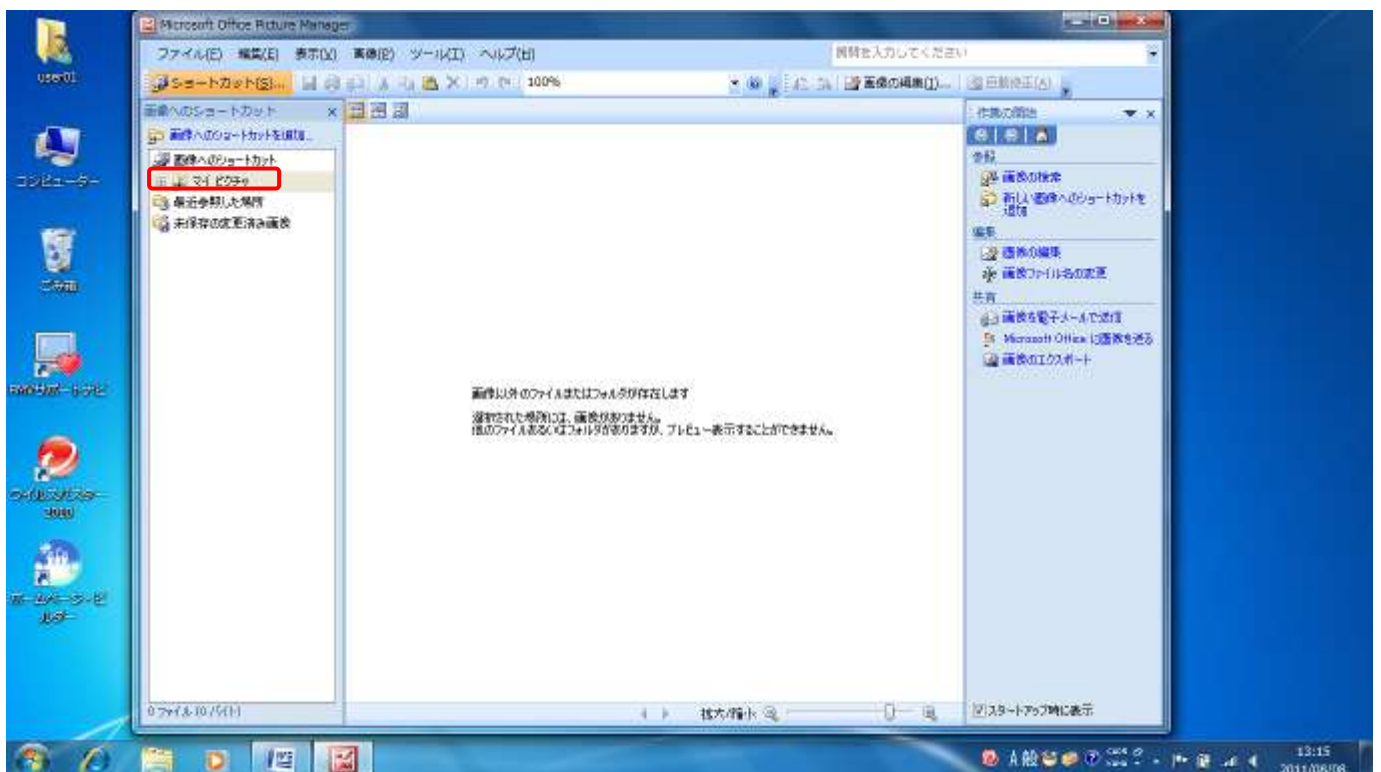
user01

コンピューター

ごみ箱

FMVサポートナビ

ウイルスバスター2010

ホームページ・ビルダー

Microsoft Office Picture Manager

ファイル(F) 編集(E) 表示(V) 画像(P) ツール(T) ヘルプ(H)

質問を入力してください

ショートカット(S)... 100%

画像の編集(I)... 自動修正(A)

画像へのショートカット

画像へのショートカットを追加...

画像へのショートカット

マイ ピクチャ

最近参照した場所

未保存の変更済み画像

画像以外のファイルまたはフォルダが存在します

選択された場所には、画像がありません。
他のファイルあるいはフォルダがありますが、プレビュー表示することができません。

0 ファイル (0 バイト)

拡大/縮小

作業の開始

参照

画像の検索

新しい画像へのショートカットを追加

編集

画像の編集

画像ファイル名の変更

共有

画像を電子メールで送信

Microsoft Office に画像を送る

画像のエクスポート

スタートアップ時に表示

A 般

13:15
2011/06/08